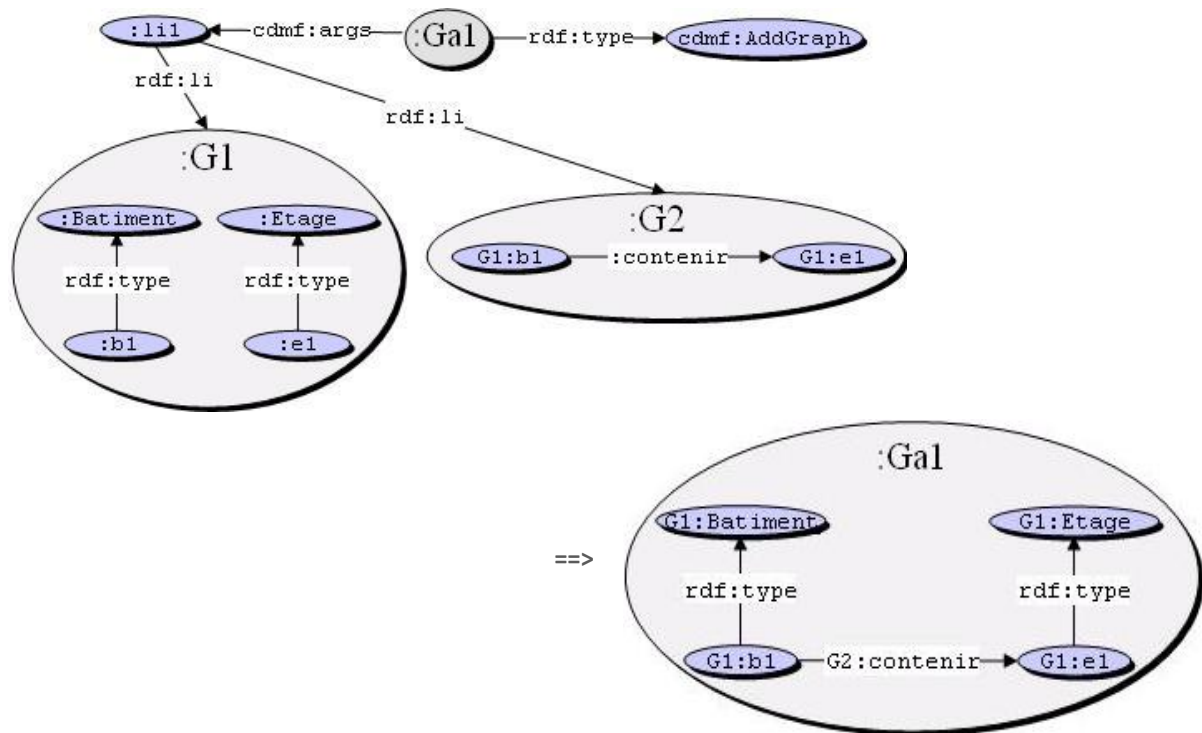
:li1
cdmf:args
:Ga1
rdf:type
cdmf:AddGraph
rdf:li
rdf:li
:G1
:Batiment
:Etage
rdf:type
rdf:type
:b1
:e1
:G2
G1:b1
:contenir
G1:e1

:Ga1
G1:Batiment
G1:Etage
==>
rdf:type
rdf:type
G1:b1
G2:contenir
G1:e1